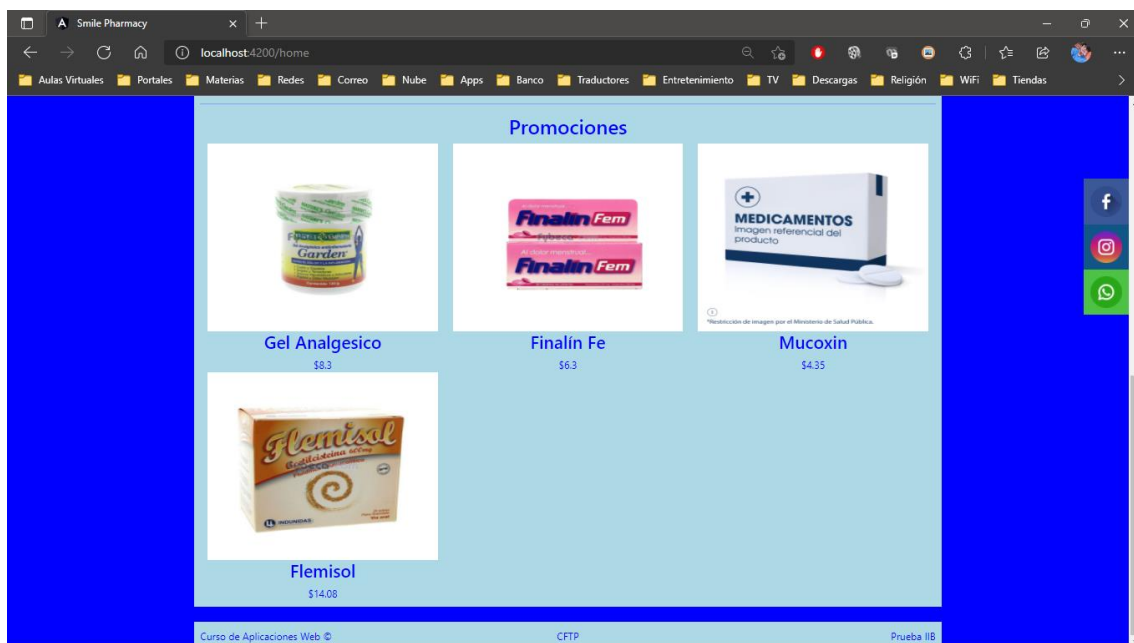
Smile Pharmacy

localhost:4200/home

Aulas Virtuales | Portales | Materias | Redes | Correo | Nube | Apps | Banco | Traductores | Entretenimiento | TV | Descargas | Religión | WiFi | Tiendas

Promociones

Garden

Finalin Fem

Finalin Fem

MEDICAMENTOS
Imagen referencial del producto

*Restricción de imagen por el Ministerio de Salud Pública.

Gel Analgesico
$8.3

Finalín Fe
$6.3

Mucoxin
$4.35

Flemisol

Flemisol
$14.08

Curso de Aplicaciones Web ©

CFTP

Prueba IIB